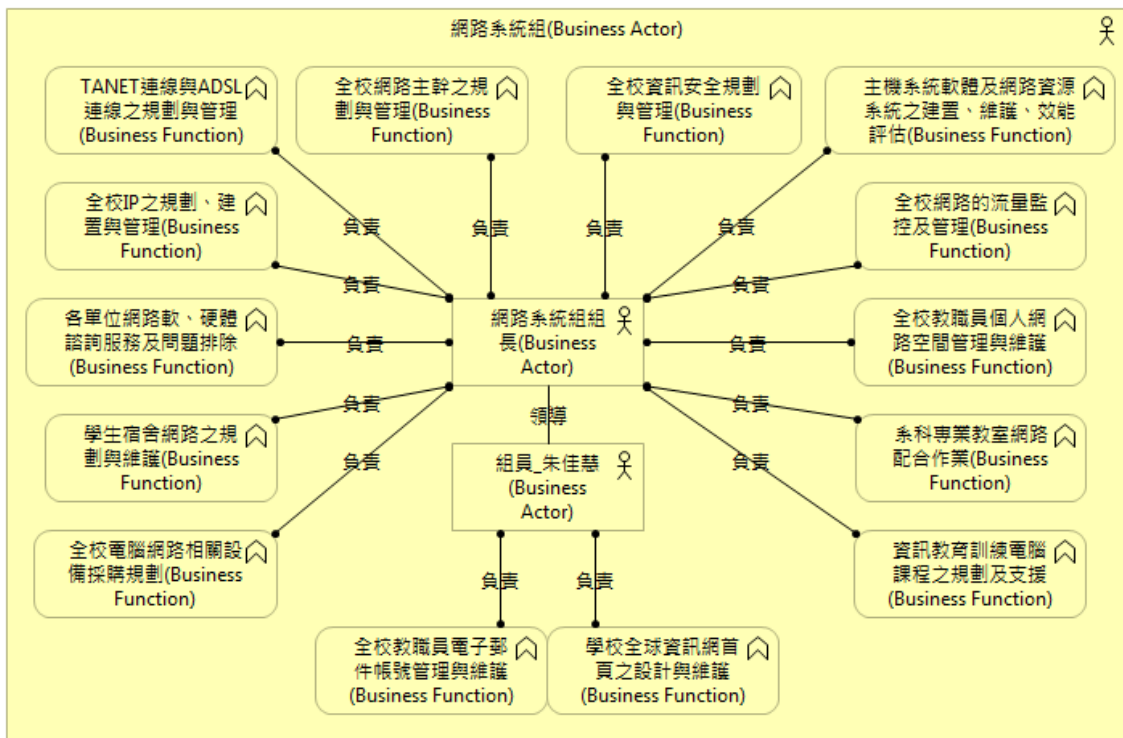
網路系統組(Business Actor)

TANET連線與ADSL連線之規劃與管理(Business Function)

全校網路主幹之規劃與管理(Business Function)

全校資訊安全規劃與管理(Business Function)

主機系統軟體及網路資源系統之建置、維護、效能評估(Business Function)

全校IP之規劃、建置與管理(Business Function)

全校網路的流量監控及管理(Business Function)

各單位網路軟、硬體諮詢服務及問題排除(Business Function)

網路系統組組長(Business Actor)

全校教職員個人網路空間管理與維護(Business Function)

學生宿舍網路之規劃與維護(Business Function)

系科專業教室網路配合作業(Business Function)

組員_朱佳慧(Business Actor)

全校電腦網路相關設備採購規劃(Business Function)

資訊教育訓練電腦課程之規劃及支援(Business Function)

全校教職員電子郵件帳號管理與維護(Business Function)

學校全球資訊網首頁之設計與維護(Business Function)

負責
負責
負責
負責
負責
負責
負責
負責
負責
負責
負責
負責
負責
負責
負責
領導